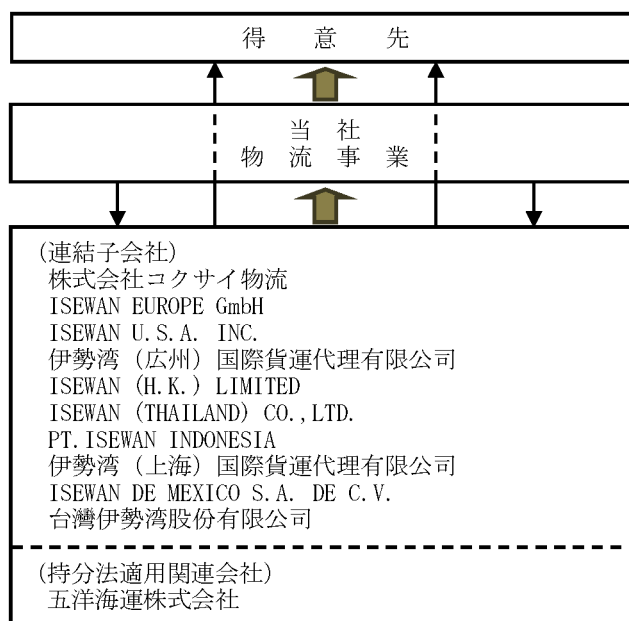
得　意　先

当　社
物　流　事　業

（連結子会社）
株式会社コクサイ物流
ISEWAN EUROPE GmbH
ISEWAN U.S.A. INC.
伊勢湾（広州）国際貨運代理有限公司
ISEWAN (H.K.) LIMITED
ISEWAN (THAILAND) CO.,LTD.
PT.ISEWAN INDONESIA
伊勢湾（上海）国際貨運代理有限公司
ISEWAN DE MEXICO S.A. DE C.V.
台灣伊勢湾股份有限公司

（持分法適用関連会社）
五洋海運株式会社